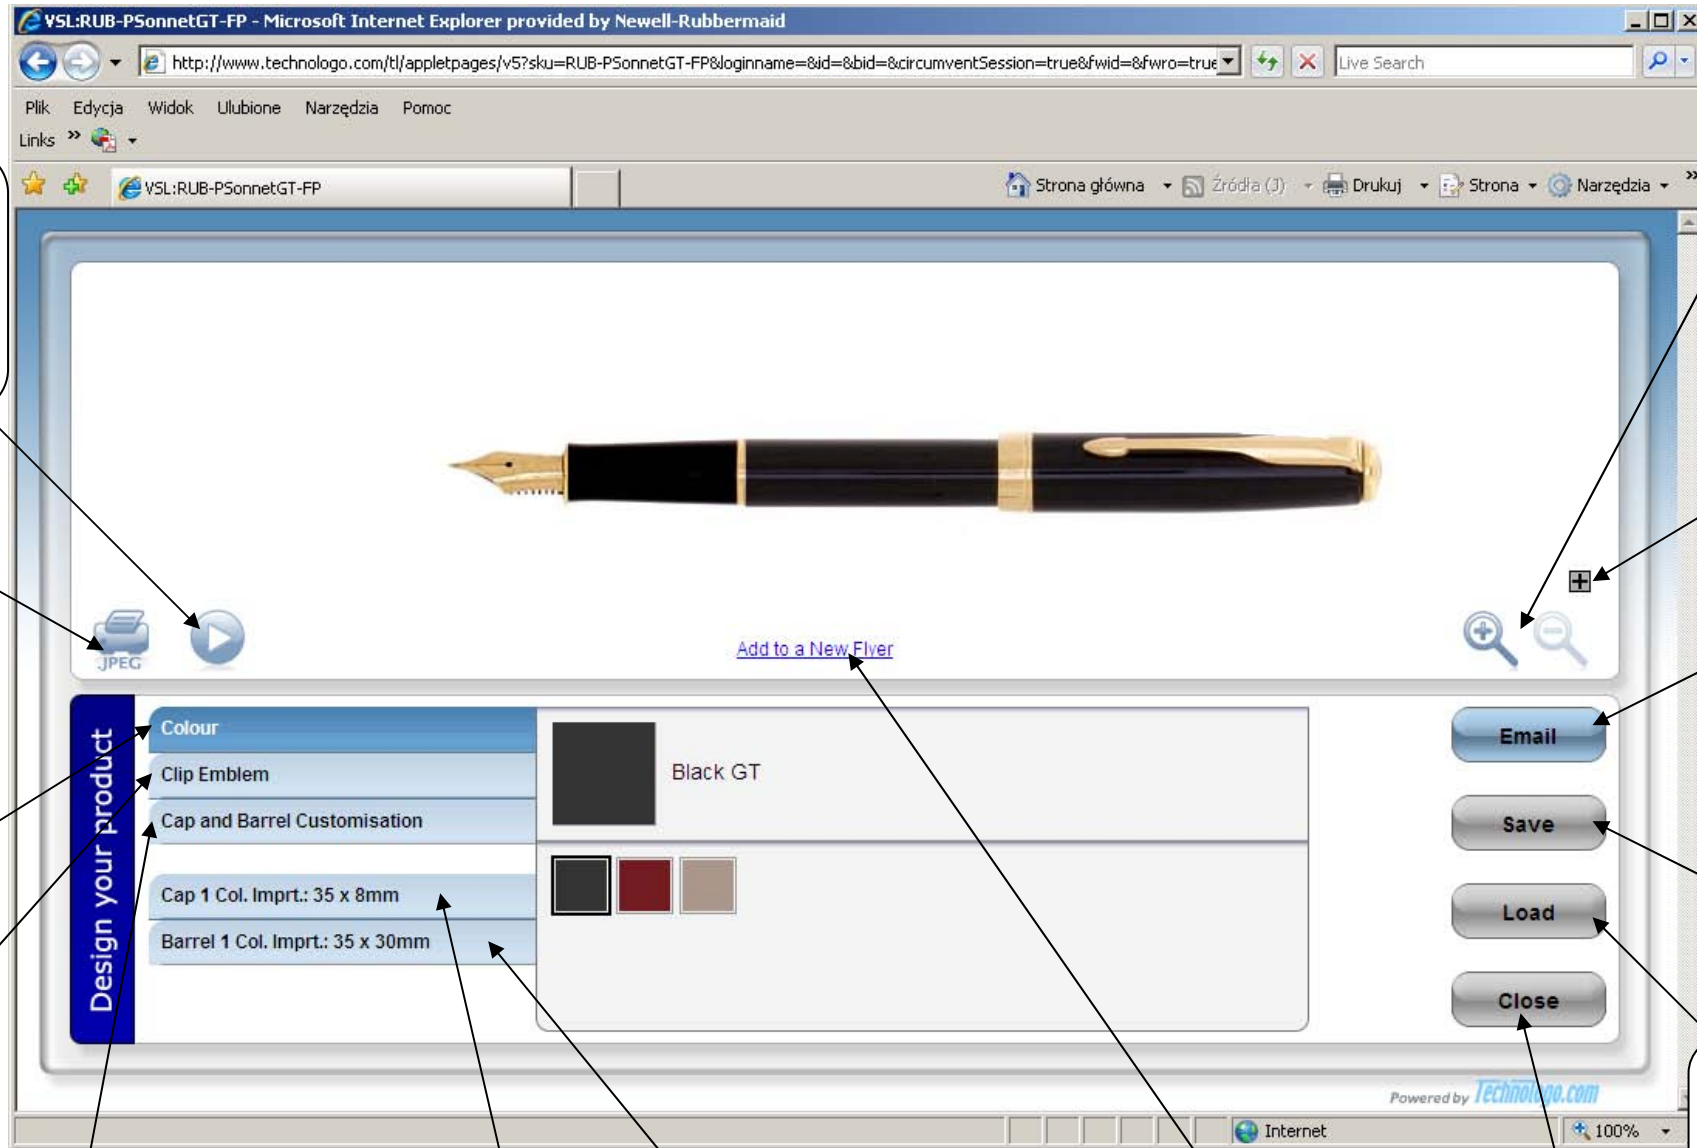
VSL:RUB-PSonnetGT-FP - Microsoft Internet Explorer provided by Newell-Rubbermaid

http://www.technologo.com/tl/appletpages/v5?sku=RUB-PSonnetGT-FP&loginname=&id=&bid=&circumventSession=true&fwid=&fwro=true

Live Search

Plik Edycja Widok Ulubione Narzędzia Pomoc

Links

VSL:RUB-PSonnetGT-FP

Strona główna Źródła (J) Drukuj Strona Narzędzia

JPEG

Add to a New Flyer

Design your product

Colour

Clip Emblem

Cap and Barrel Customisation

Cap 1 Col. Imprt.: 35 x 8mm

Barrel 1 Col. Imprt.: 35 x 30mm

Black GT

Email

Save

Load

Close

Powered by Technologo.com

Internet

100%